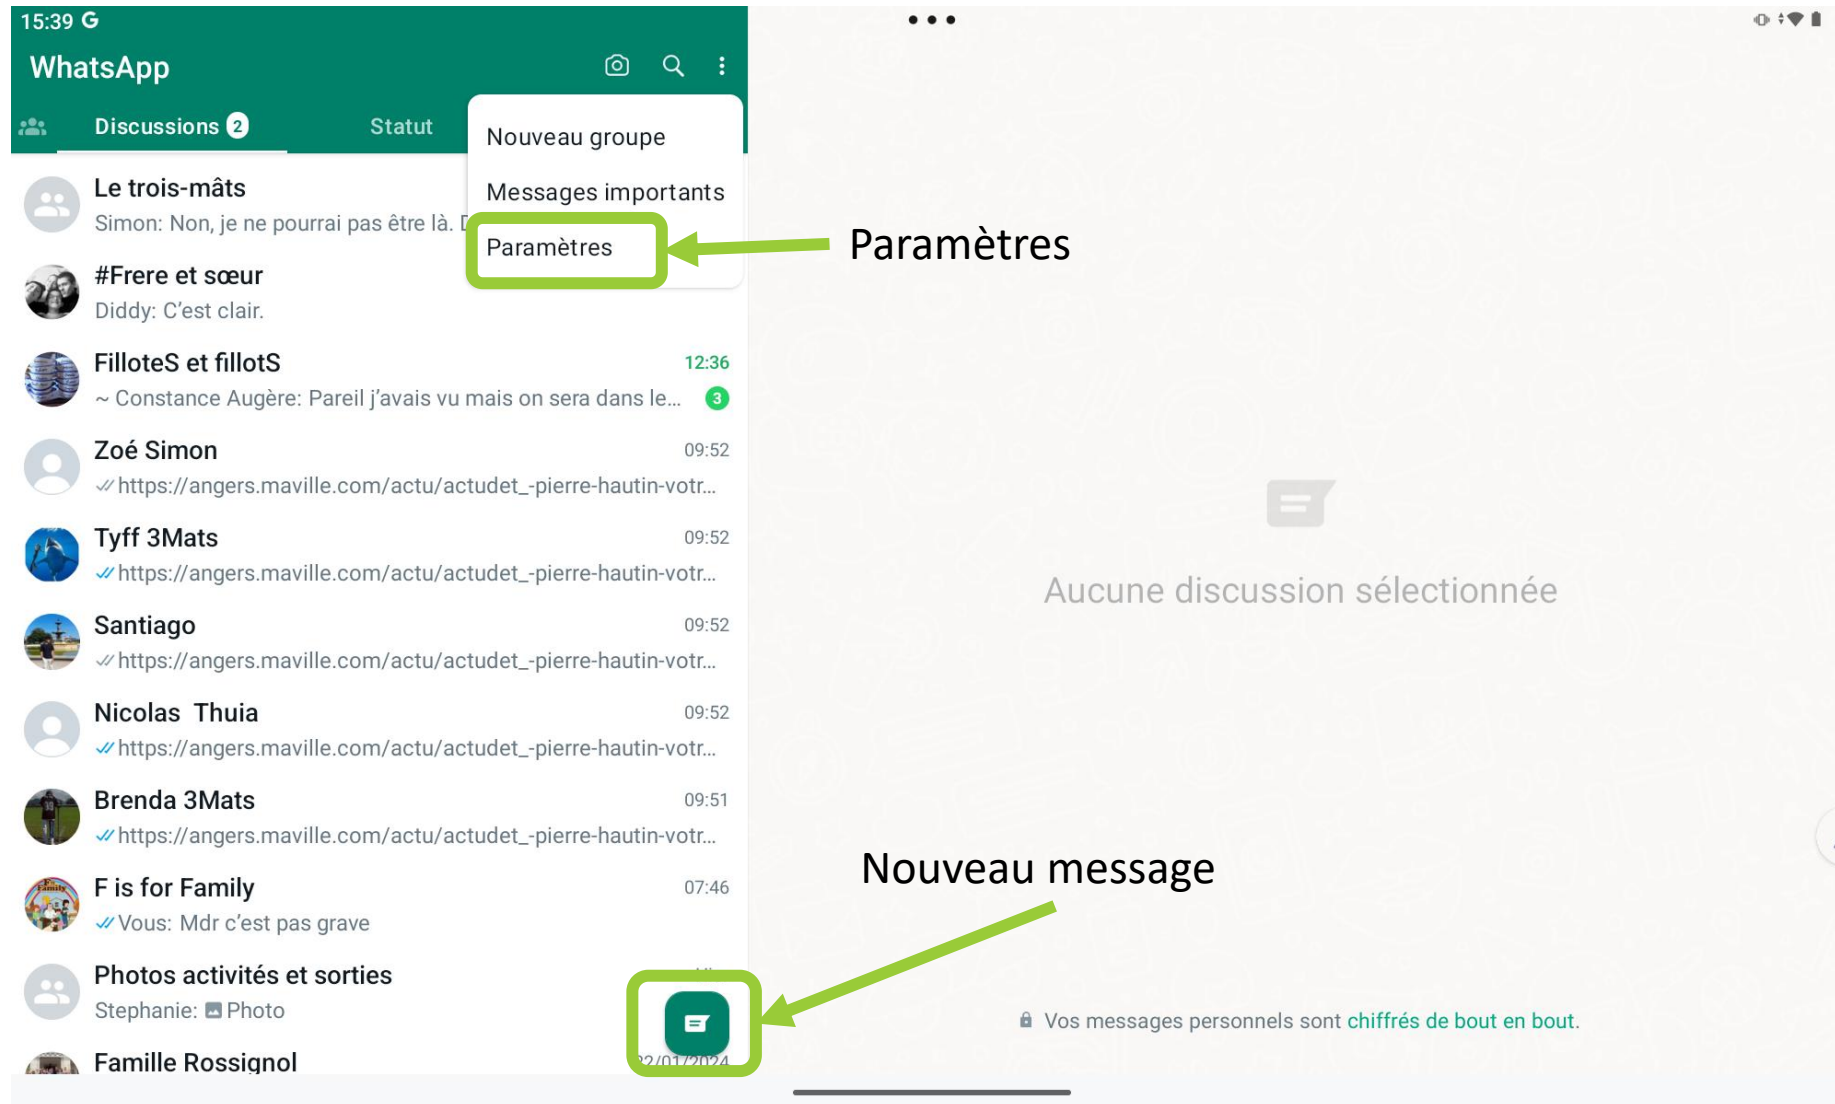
15:39 G

WhatsApp

Discussions 2

Statut

Nouveau groupe

Messages importants

Paramètres

Paramètres

Le trois-mâts
Simon: Non, je ne pourrai pas être là. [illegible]

#Frere et sœur
Diddy: C'est clair.

FilloteS et fillotS 12:36
~ Constance Augère: Pareil j'avais vu mais on sera dans le... 3

Zoé Simon 09:52
https://angers.maville.com/actu/actudet_-pierre-hautin-votr...

Tyff 3Mats 09:52
https://angers.maville.com/actu/actudet_-pierre-hautin-votr...

Santiago 09:52
https://angers.maville.com/actu/actudet_-pierre-hautin-votr...

Nicolas Thuia 09:52
https://angers.maville.com/actu/actudet_-pierre-hautin-votr...

Brenda 3Mats 09:51
https://angers.maville.com/actu/actudet_-pierre-hautin-votr...

F is for Family 07:46
Vous: Mdr c'est pas grave

Photos activités et sorties
Stephanie: Photo

Famille Rossignol
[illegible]2/01/2024

Aucune discussion sélectionnée

Nouveau message

Vos messages personnels sont chiffrés de bout en bout.